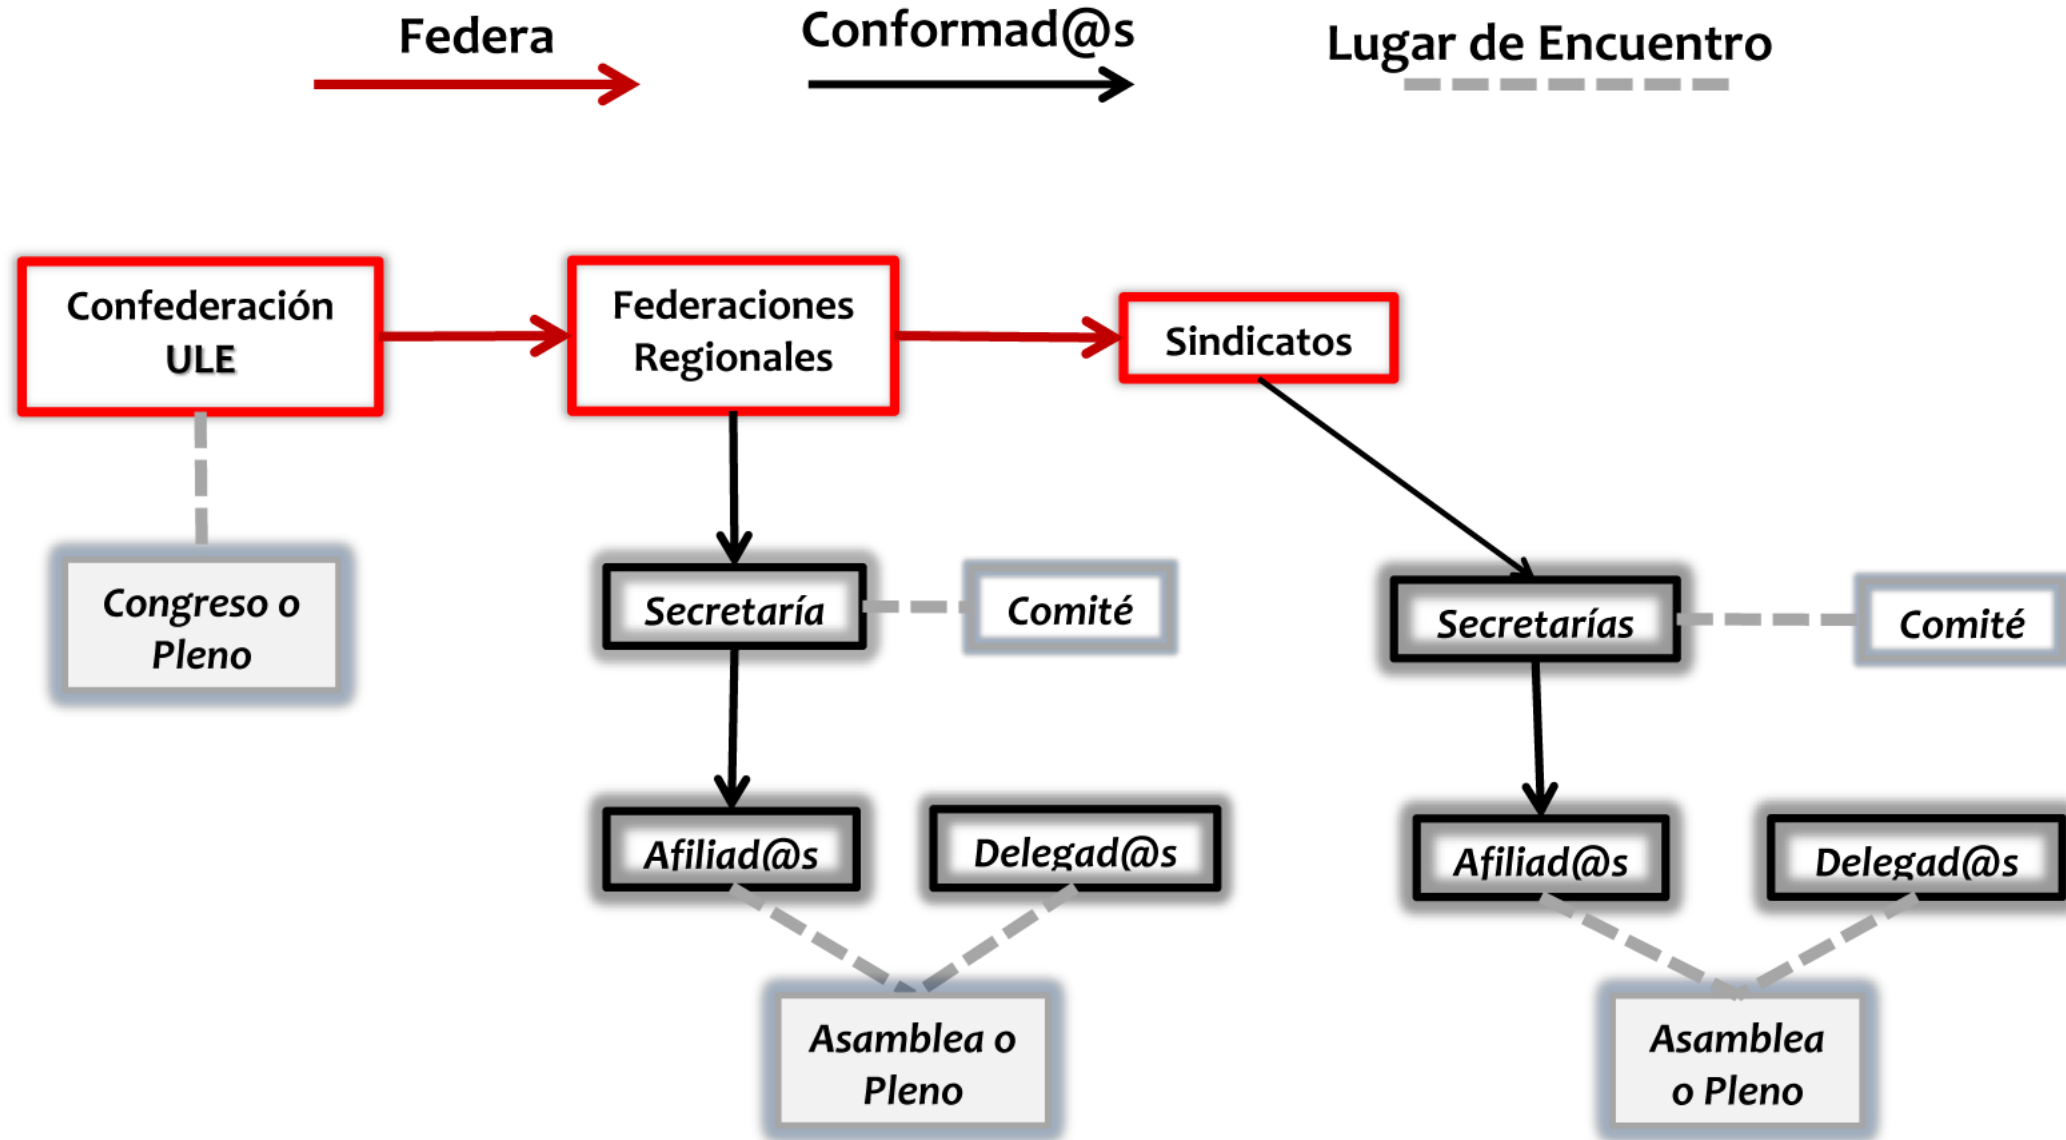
Federa

Conformad@s

Lugar de Encuentro

Confederación ULE

Federaciones Regionales

Sindicatos

Congreso o Pleno

Secretaría

Comité

Secretarías

Comité

Afiliad@s

Delegad@s

Afiliad@s

Delegad@s

Asamblea o Pleno

Asamblea o Pleno